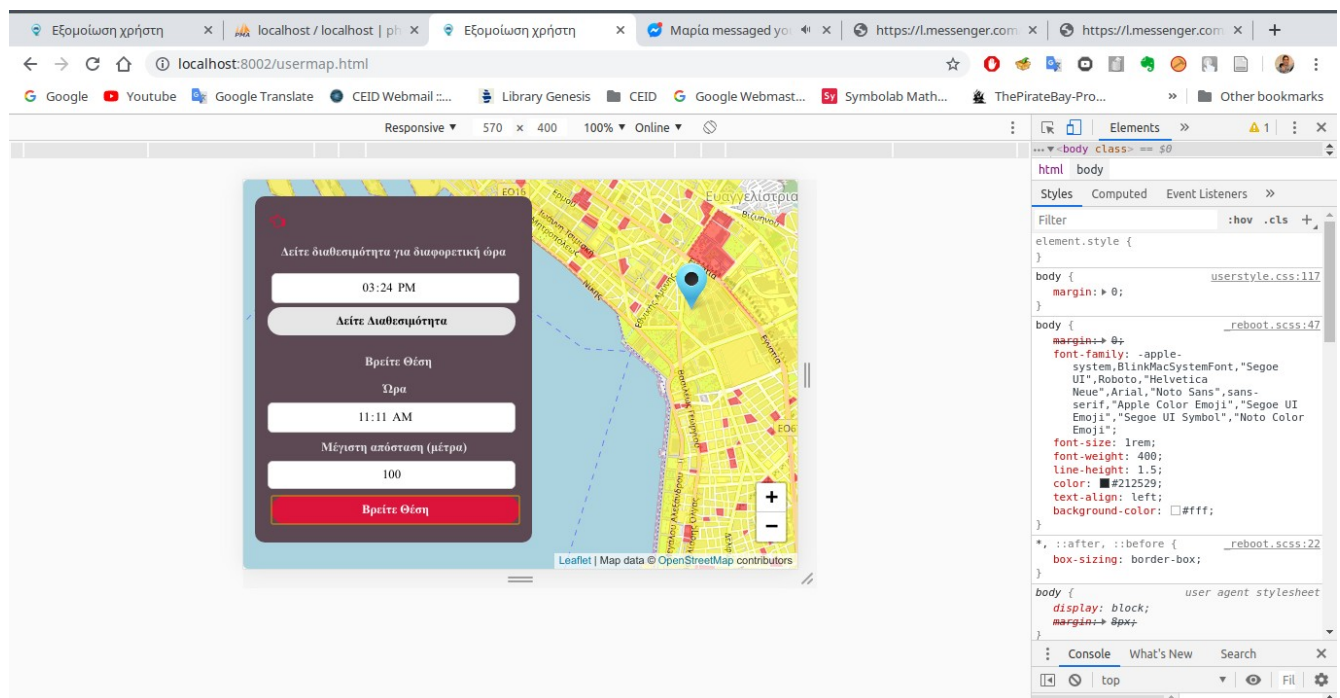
Εξομοίωση χρήστη × localhost / localhost | ph × Εξομοίωση χρήστη × Μαρία messaged you × https://l.messenger.com × https://l.messenger.com × +

localhost:8002/usermap.html

Google Youtube Google Translate CEID Webmail ::... Library Genesis CEID Google Webmast... Symbolab Math... ThePirateBay-Pro... » Other bookmarks

Responsive ▼ 570 × 400 100% ▼ Online ▼

Δείτε διαθεσιμότητα για διαφορετική ώρα

03:24 PM

Δείτε Διαθεσιμότητα

Βρείτε Θέση

Ώρα

11:11 AM

Μέγιστη απόσταση (μέτρα)

100

Βρείτε Θέση

Ευαγγελίστρια

+
−

Leaflet | Map data © OpenStreetMap contributors

Elements » ⚠1

... ▼<body class> == $0

html body

Styles Computed Event Listeners »

Filter :hov .cls +

element.style {
}

body { userstyle.css:117
margin: ▸ 0;
}

body { _reboot.scss:47
margin: ▸ 0;
font-family: -apple-system,BlinkMacSystemFont,"Segoe UI",Roboto,"Helvetica Neue",Arial,"Noto Sans",sans-serif,"Apple Color Emoji","Segoe UI Emoji","Segoe UI Symbol","Noto Color Emoji";
font-size: 1rem;
font-weight: 400;
line-height: 1.5;
color: #212529;
text-align: left;
background-color: #fff;
}

*, ::after, ::before { _reboot.scss:22
box-sizing: border-box;
}

body { user agent stylesheet
display: block;
margin: ▸ 8px;
}

Console What's New Search ×

top Fil